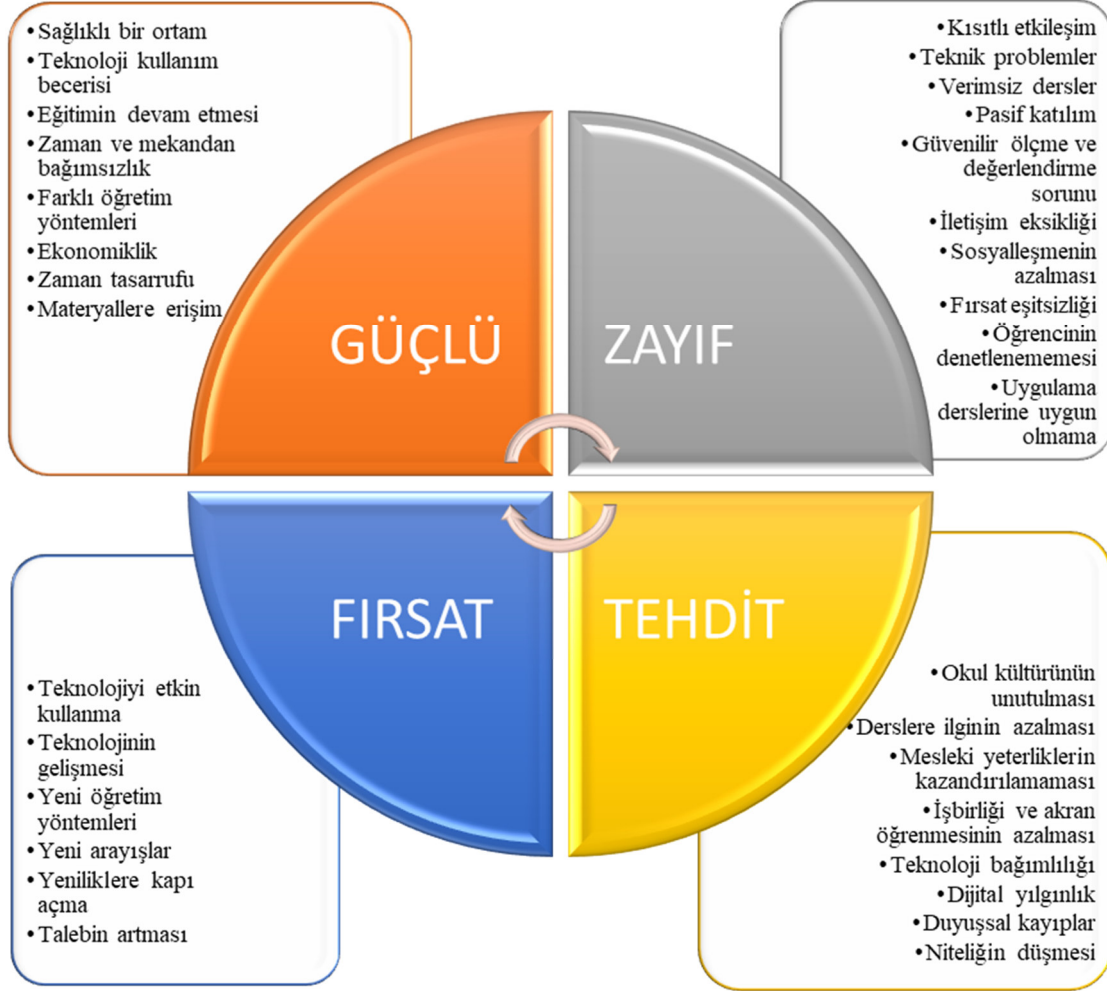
•Sağlıklı bir ortam
•Teknoloji kullanım becerisi
•Eğitimin devam etmesi
•Zaman ve mekandan bağımsızlık
•Farklı öğretim yöntemleri
•Ekonomiklik
•Zaman tasarrufu
•Materyallere erişim

•Kısıtlı etkileşim
•Teknik problemler
•Verimsiz dersler
•Pasif katılım
•Güvenilir ölçme ve değerlendirme sorunu
•İletişim eksikliği
•Sosyalleşmenin azalması
•Fırsat eşitsizliği
•Öğrencinin denetlenememesi
•Uygulama derslerine uygun olmama

GÜÇLÜ

ZAYIF

FIRSAT

TEHDİT

•Teknolojiyi etkin kullanma
•Teknolojinin gelişmesi
•Yeni öğretim yöntemleri
•Yeni arayışlar
•Yeniliklere kapı açma
•Talebin artması

•Okul kültürünün unutulması
•Derslere ilginin azalması
•Mesleki yeterliklerin kazandırılamaması
•İşbirliği ve akran öğrenmesinin azalması
•Teknoloji bağımlılığı
•Dijital yılgınlık
•Duyuşsal kayıplar
•Niteliğin düşmesi